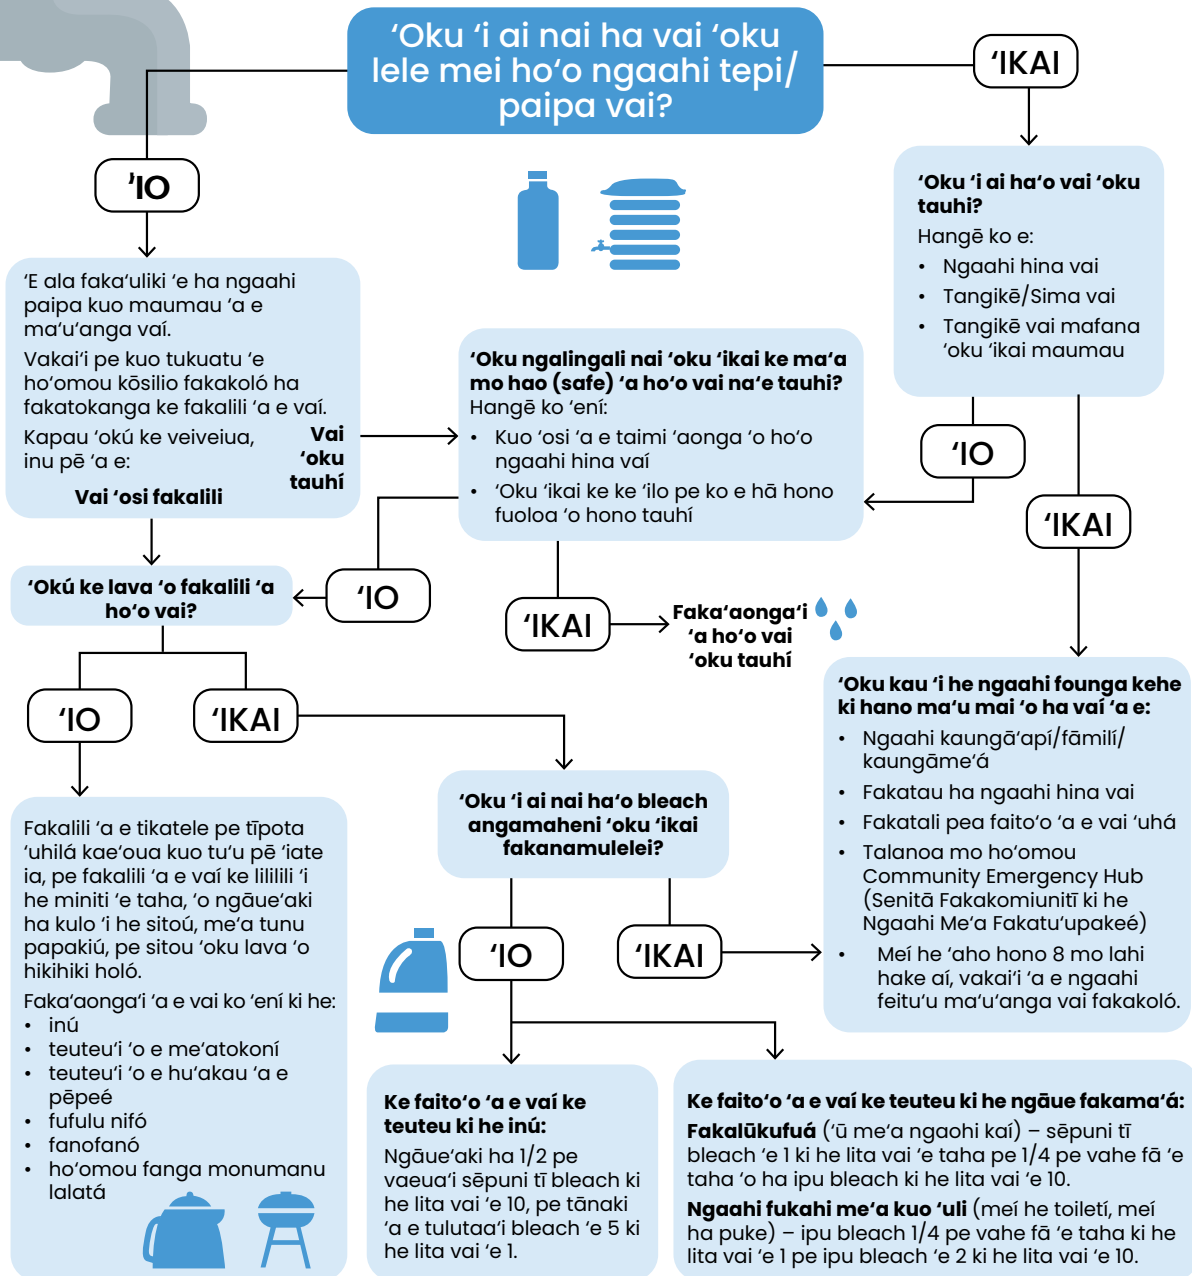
‘Oku ‘i ai nai ha vai ‘oku lele mei ho‘o ngaahi tepi/ paipa vai?

‘IKAI

‘IO

‘Oku ‘i ai ha‘o vai ‘oku tauhi?
Hangē ko e:
• Ngaahi hina vai
• Tangikē/Sima vai
• Tangikē vai mafana ‘oku ‘ikai maumau

‘E ala faka‘uliki ‘e ha ngaahi paipa kuo maumau ‘a e ma‘u‘anga vaí.
Vakai‘i pe kuo tukuatu ‘e ho‘omou kōsilio fakakoló ha fakatokanga ke fakalili ‘a e vaí.
Kapau ‘okú ke veiveiua, inu pē ‘a e:
Vai ‘osi fakalili
Vai ‘oku tauhí

‘Oku ngalingali nai ‘oku ‘ikai ke ma‘a mo hao (safe) ‘a ho‘o vai na‘e tauhi?
Hangē ko ‘ení:
• Kuo ‘osi ‘a e taimi ‘aonga ‘o ho‘o ngaahi hina vaí
• ‘Oku ‘ikai ke ke ‘ilo pe ko e hā hono fuoloa ‘o hono tauhí

‘IO

‘IKAI

‘Okú ke lava ‘o fakalili ‘a ho‘o vai?

‘IO

‘IKAI

Faka‘aonga‘i ‘a ho‘o vai ‘oku tauhí

‘Oku kau ‘i he ngaahi founga kehe ki hano ma‘u mai ‘o ha vaí ‘a e:
• Ngaahi kaungā‘apí/fāmilí/kaungāme‘á
• Fakatau ha ngaahi hina vai
• Fakatali pea faito‘o ‘a e vai ‘uhá
• Talanoa mo ho‘omou Community Emergency Hub (Senitā Fakakomiunitī ki he Ngaahi Me‘a Fakatu‘upakeé)
• Meí he ‘aho hono 8 mo lahi hake aí, vakai‘i ‘a e ngaahi feitu‘u ma‘u‘anga vai fakakoló.

‘IO

‘IKAI

Fakalili ‘a e tikatele pe tīpota ‘uhilá kae‘oua kuo tu‘u pē ‘iate ia, pe fakalili ‘a e vaí ke lililili ‘i he miniti ‘e taha, ‘o ngāue‘aki ha kulo ‘i he sitoú, me‘a tunu papakiú, pe sitou ‘oku lava ‘o hikihiki holó.
Faka‘aonga‘i ‘a e vai ko ‘ení ki he:
• inú
• teuteu‘i ‘o e me‘atokoní
• teuteu‘i ‘o e hu‘akau ‘a e pēpeé
• fufulu nifó
• fanofanó
• ho‘omou fanga monumanu lalatá

‘Oku ‘i ai nai ha‘o bleach angamaheni ‘oku ‘ikai fakanamulelei?

‘IO

‘IKAI

Ke faito‘o ‘a e vaí ke teuteu ki he inú:
Ngāue‘aki ha 1/2 pe vaeua‘i sēpuni tī bleach ki he lita vai ‘e 10, pe tānaki ‘a e tulutaa‘i bleach ‘e 5 ki he lita vai ‘e 1.

Ke faito‘o ‘a e vaí ke teuteu ki he ngāue fakama‘á:
Fakalūkufuá (‘ū me‘a ngaohi kaí) – sēpuni tī bleach ‘e 1 ki he lita vai ‘e taha pe 1/4 pe vahe fā ‘e taha ‘o ha ipu bleach ki he lita vai ‘e 10.
Ngaahi fukahi me‘a kuo ‘uli (meí he toiletí, meí ha puke) – ipu bleach 1/4 pe vahe fā ‘e taha ki he lita vai ‘e 1 pe ipu bleach ‘e 2 ki he lita vai ‘e 10.